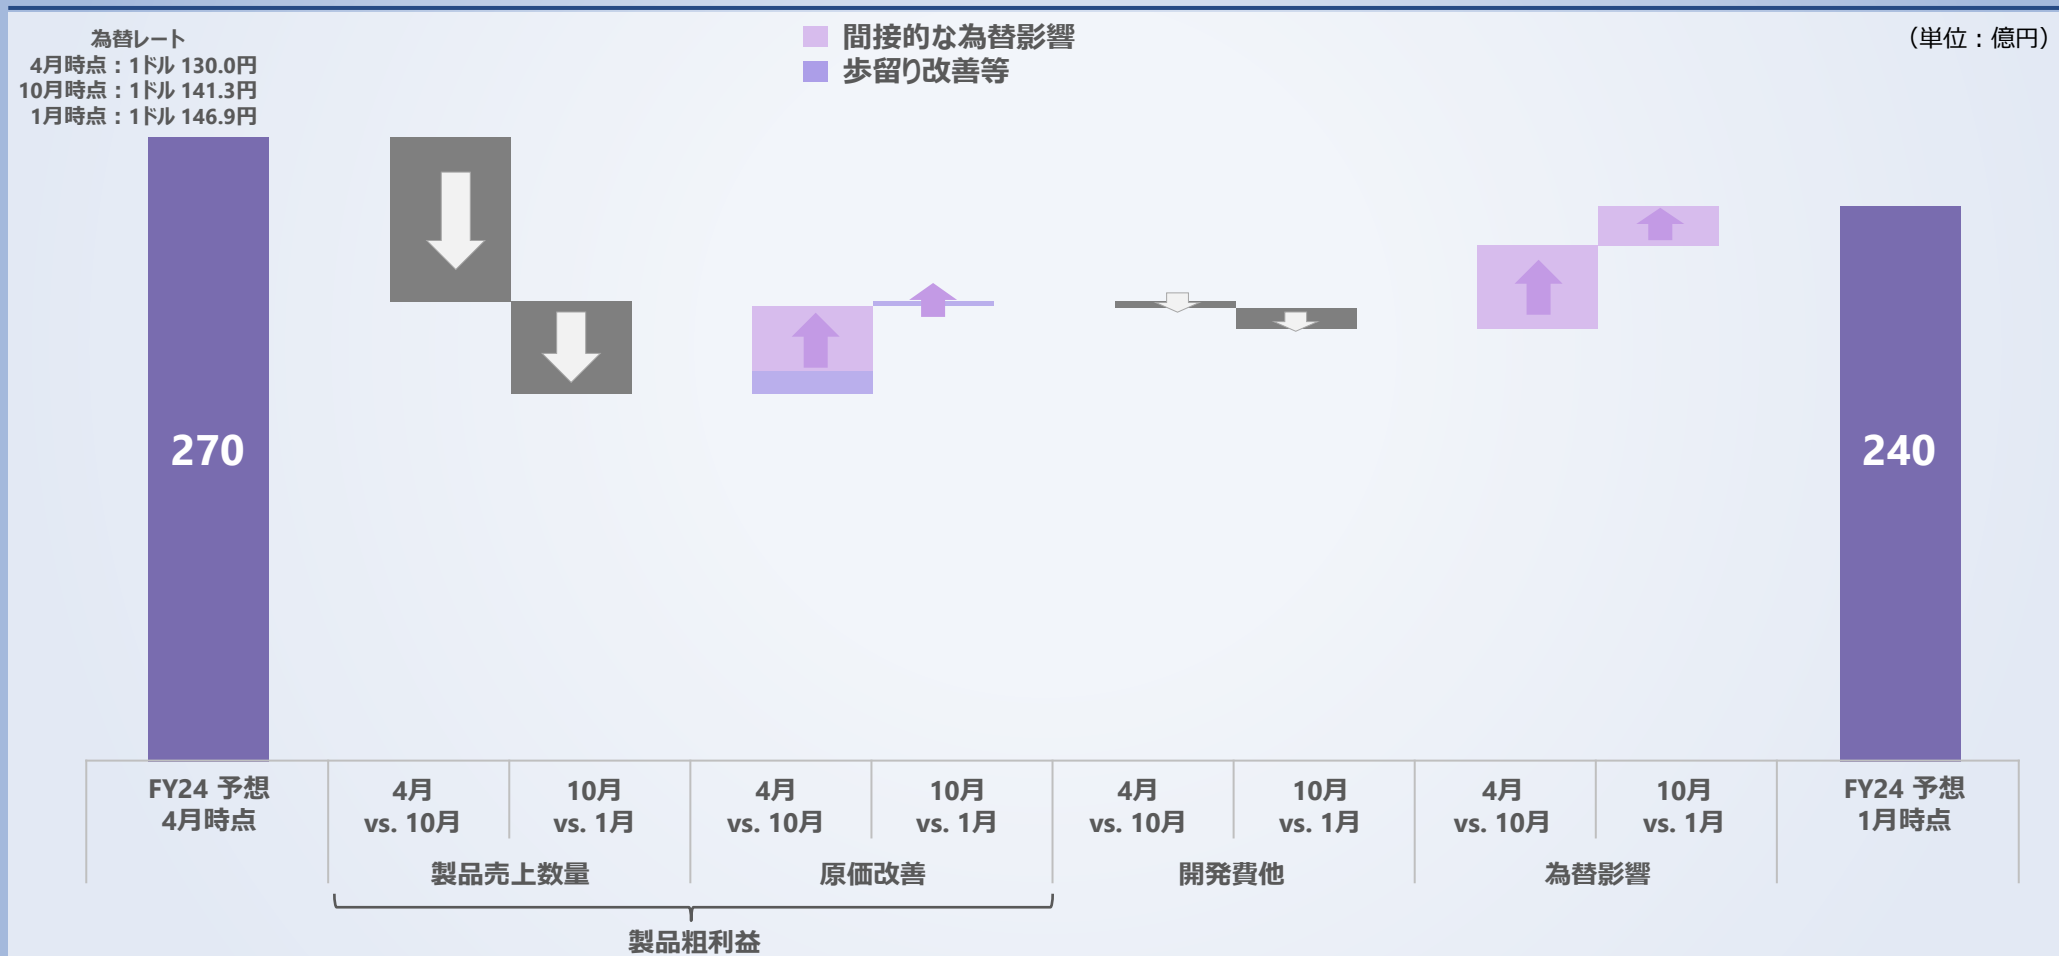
為替レート
4月時点：1ドル 130.0円
10月時点：1ドル 141.3円
1月時点：1ドル 146.9円

間接的な為替影響
歩留り改善等

（単位：億円）

270

240

| FY24 予想 4月時点 | 4月 vs. 10月 | 10月 vs. 1月 | 4月 vs. 10月 | 10月 vs. 1月 | 4月 vs. 10月 | 10月 vs. 1月 | 4月 vs. 10月 | 10月 vs. 1月 | FY24 予想 1月時点 |
|---|---|---|---|---|---|---|---|---|---|
| | 製品売上数量 | | 原価改善 | | 開発費他 | | 為替影響 | | |

製品粗利益